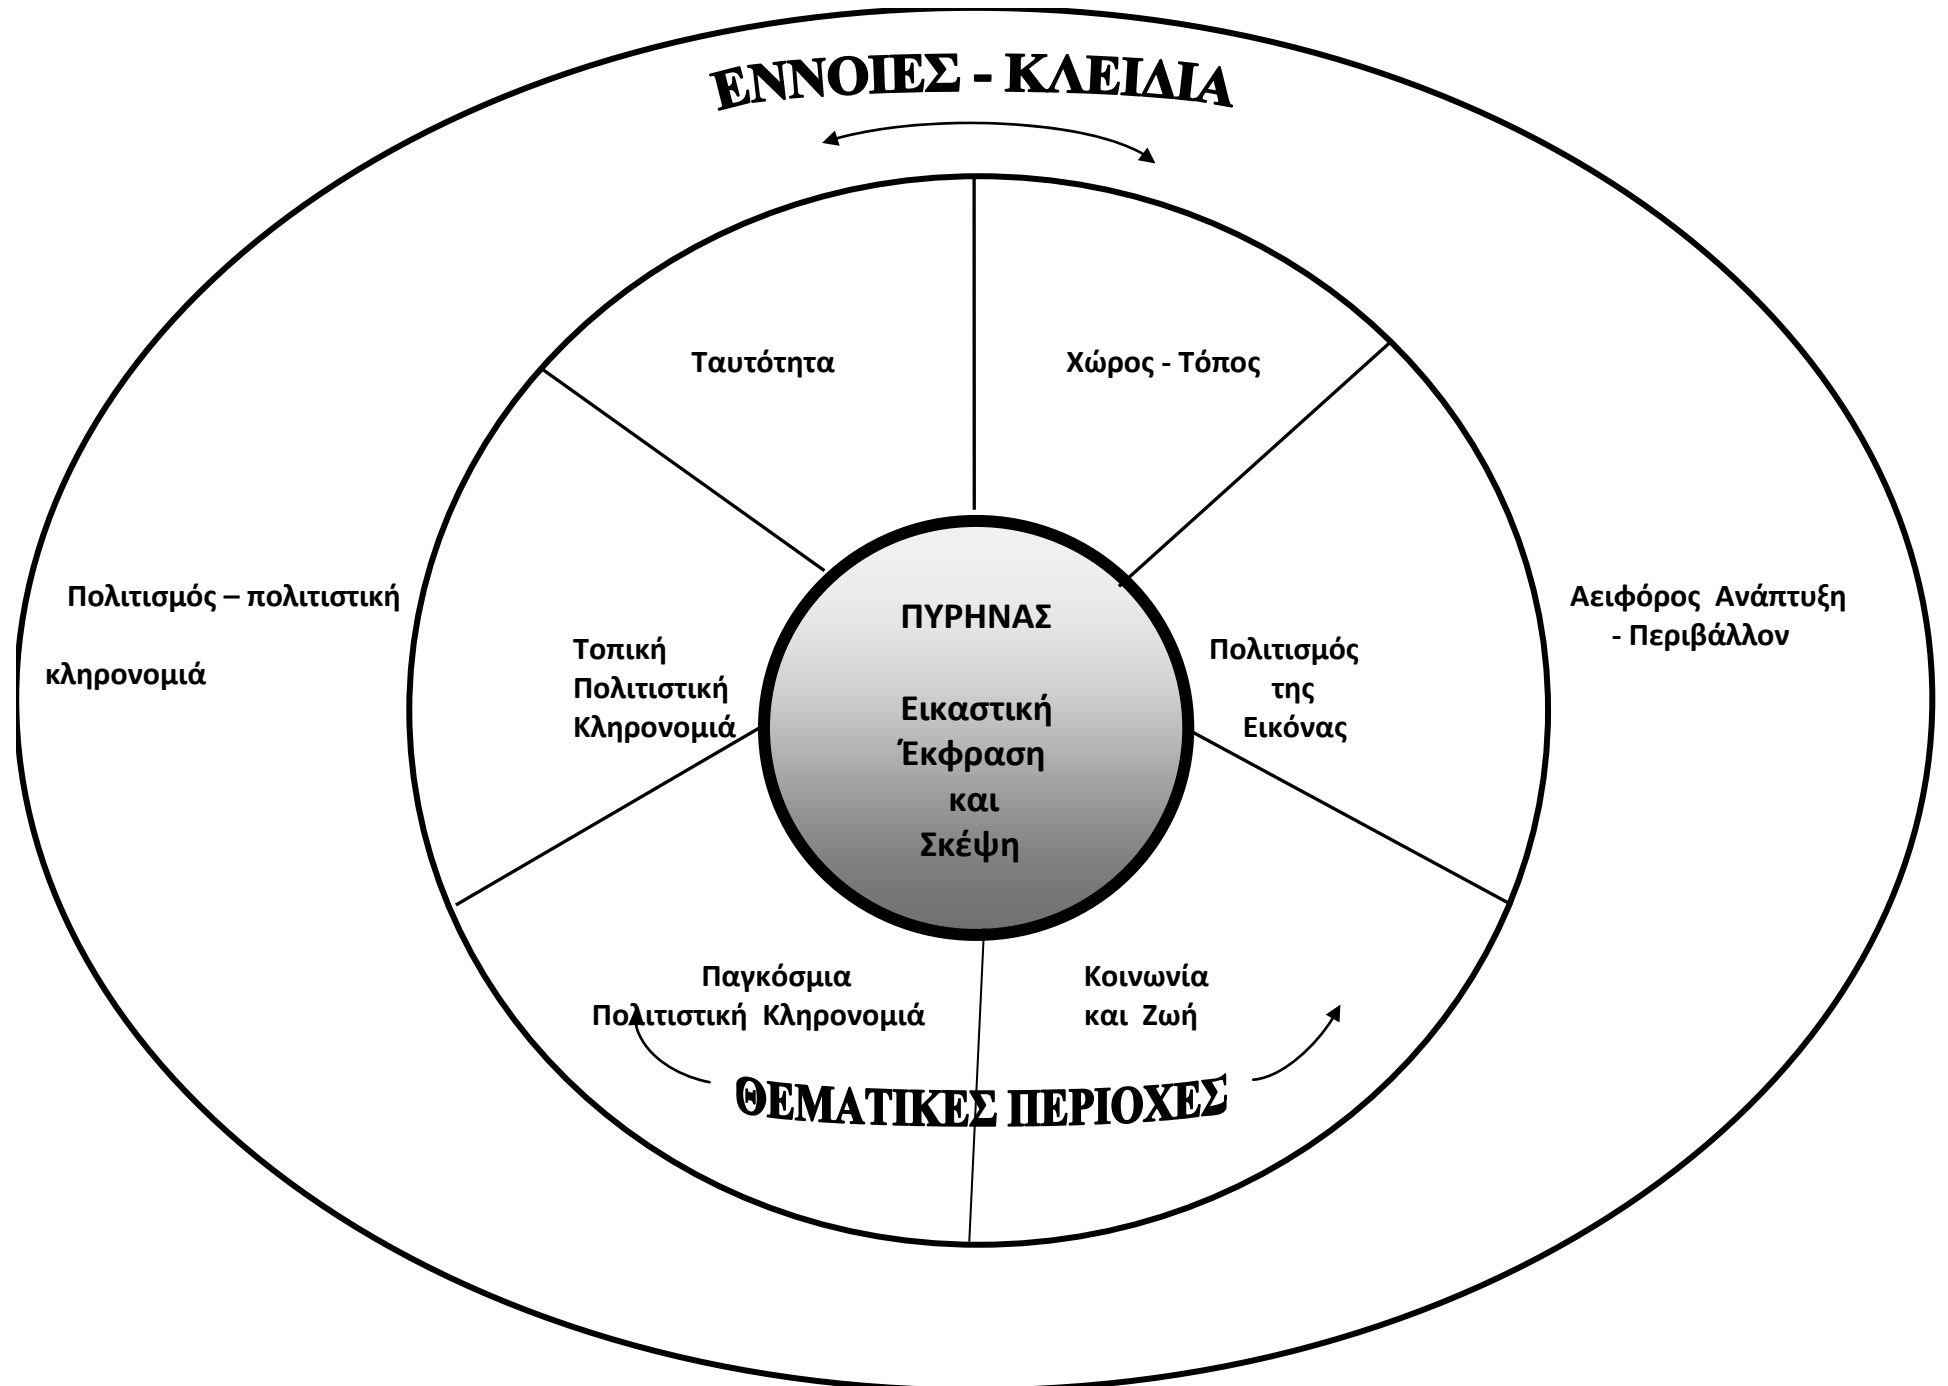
ΕΝΝΟΙΕΣ - ΚΛΕΙΔΙΑ

Ταυτότητα

Χώρος - Τόπος

Πολιτισμός – πολιτιστική

κληρονομιά

Τοπική Πολιτιστική Κληρονομιά

ΠΥΡΗΝΑΣ

Εικαστική Έκφραση και Σκέψη

Πολιτισμός της Εικόνας

Αειφόρος Ανάπτυξη - Περιβάλλον

Παγκόσμια Πολιτιστική Κληρονομιά

Κοινωνία και Ζωή

ΘΕΜΑΤΙΚΕΣ ΠΕΡΙΟΧΕΣ